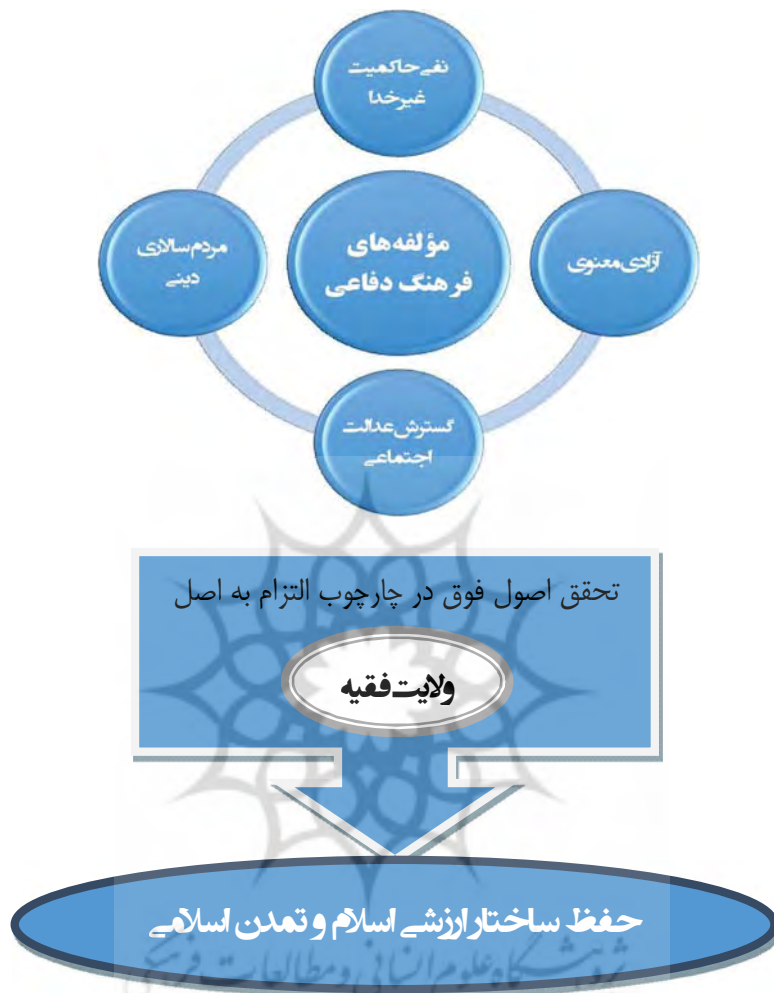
نفی حاکمیت غیرخدا

مؤلفه‌های فرهنگ دفاعی

مردم‌سالاری دینی

آزادی معنوی

گسترش عدالت اجتماعی

تحقق اصول فوق در چارچوب التزام به اصل

ولایت فقیه

حفظ ساختار ارزشی اسلام و تمدن اسلامی

پژوهشگاه علوم انسانی و مطالعات فرهنگی